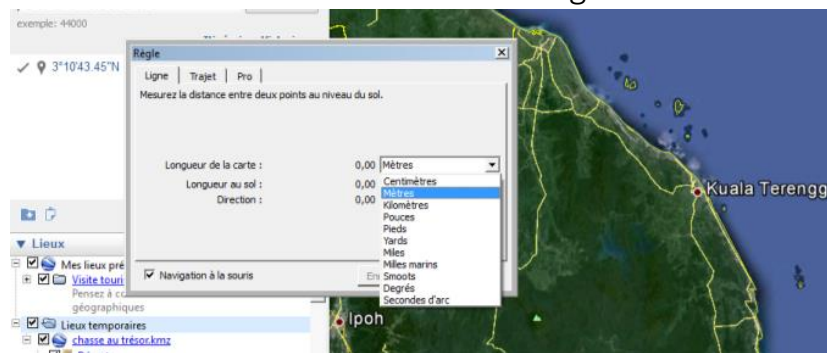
exemple: 44000

3°10'43.45"N

Règle

Ligne | Trajet | Pro

Mesurez la distance entre deux points au niveau du sol.

Longueur de la carte : 0,00 Mètres

Longueur au sol : 0,00

Direction : 0,00

Centimètres
Mètres
Kilomètres
Pouces
Pieds
Yards
Miles
Milles marins
Smoots
Degrés
Secondes d'arc

Navigation à la souris

En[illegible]

▼ Lieux

Mes lieux pré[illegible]

Visite touri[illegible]

Pensez à c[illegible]

géographiques

Lieux temporaires

chasse au trésor.kmz

Kuala Terengg

Ipoh